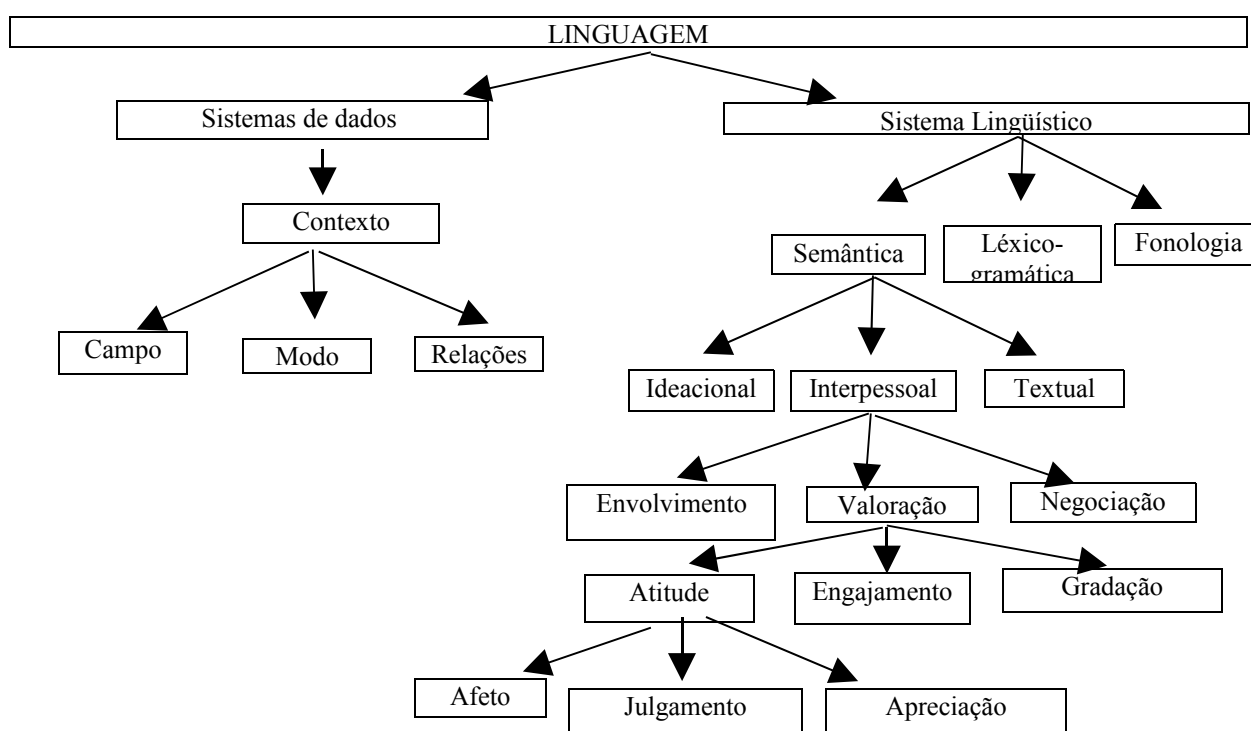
LINGUAGEM

Sistemas de dados

Sistema Lingüístico

Contexto

Semântica

Léxico-gramática

Fonologia

Campo

Modo

Relações

Ideacional

Interpessoal

Textual

Envolvimento

Valoração

Negociação

Atitude

Engajamento

Gradação

Afeto

Julgamento

Apreciação